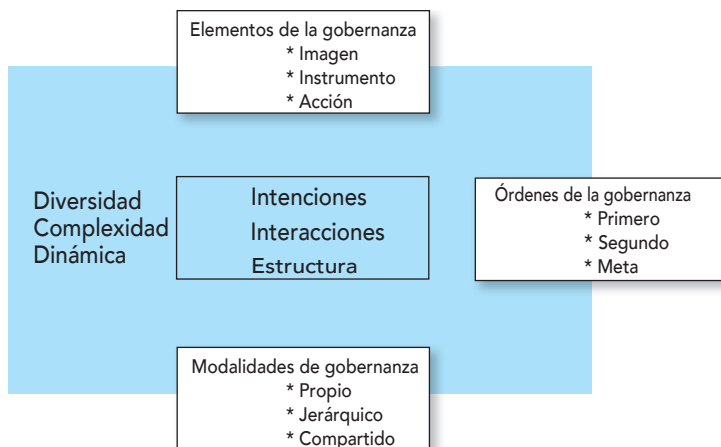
Elementos de la gobernanza
* Imagen
* Instrumento
* Acción

Diversidad
Complexidad
Dinámica

Intenciones
Interacciones
Estructura

Órdenes de la gobernanza
* Primero
* Segundo
* Meta

Modalidades de gobernanza
* Propio
* Jerárquico
* Compartido